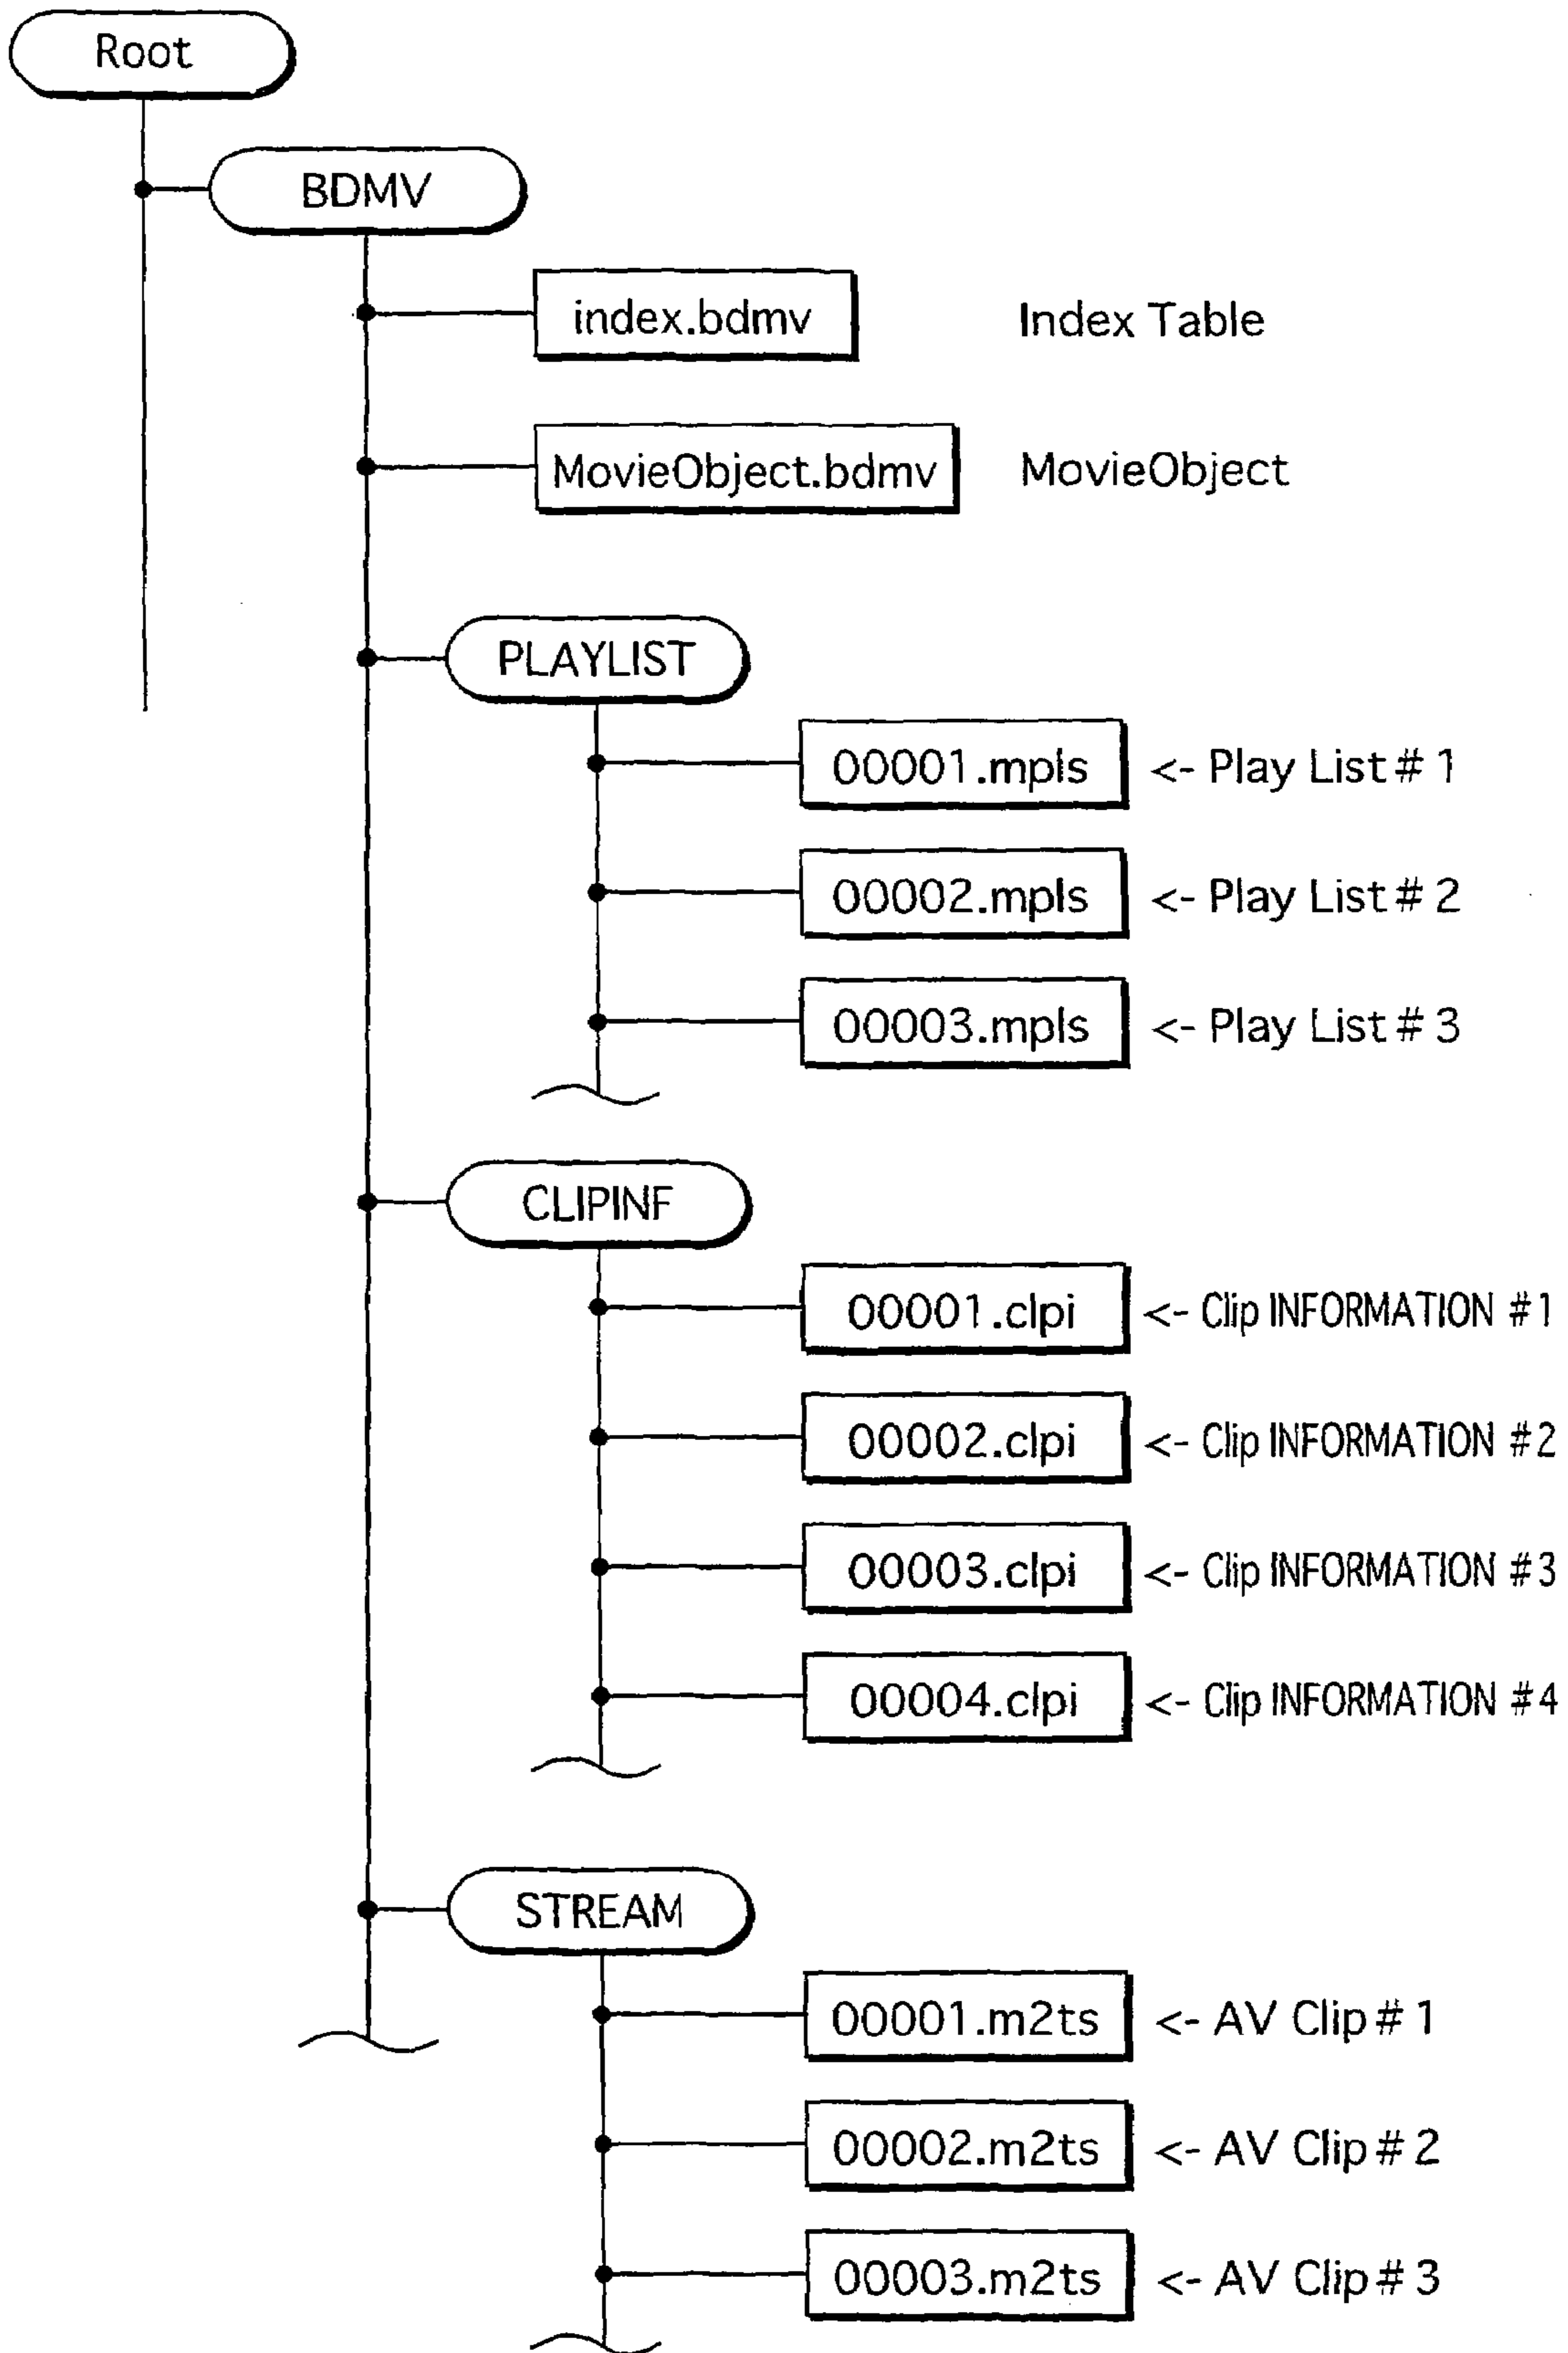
Root

BDMV

index.bdmv

Index Table

MovieObject.bdmv

MovieObject

PLAYLIST

00001.mpls

<- Play List # 1

00002.mpls

<- Play List # 2

00003.mpls

<- Play List # 3

CLIPINF

00001.clpi

<- Clip INFORMATION # 1

00002.clpi

<- Clip INFORMATION # 2

00003.clpi

<- Clip INFORMATION # 3

00004.clpi

<- Clip INFORMATION # 4

STREAM

00001.m2ts

<- AV Clip # 1

00002.m2ts

<- AV Clip # 2

00003.m2ts

<- AV Clip # 3